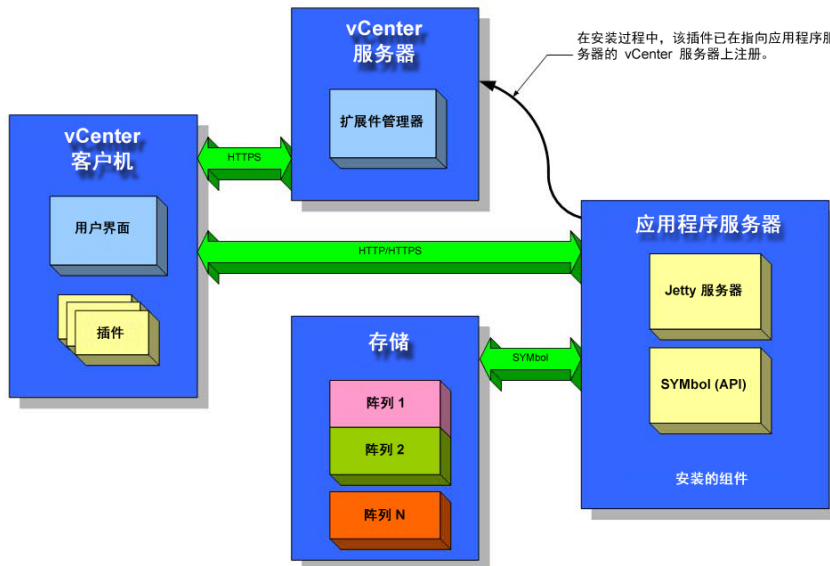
vCenter
服务器

扩展件管理器

在安装过程中，该插件已在指向应用程序服务器的 vCenter 服务器上注册。

vCenter
客户机

HTTPS

用户界面

插件

HTTP/HTTPS

应用程序服务器

Jetty 服务器

SYMbol (API)

安装的组件

存储

SYMbol

阵列 1

阵列 2

阵列 N